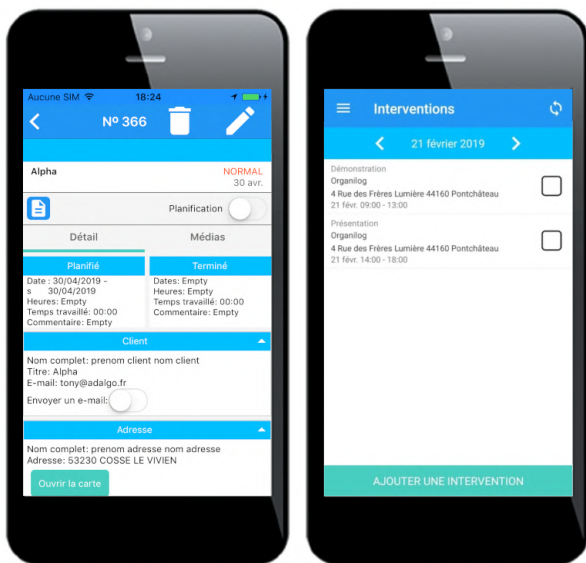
Aucune SIM 18:24

Nº 366

Alpha

NORMAL
30 avr.

Planification

Détail

Médias

Planifié

Date : 30/04/2019 - s 30/04/2019
Heures: Empty
Temps travaillé: 00:00
Commentaire: Empty

Terminé

Dates: Empty
Heures: Empty
Temps travaillé: 00:00
Commentaire: Empty

Client

Nom complet: prenom client nom client
Titre: Alpha
E-mail: tony@adalgo.fr
Envoyer un e-mail:

Adresse

Nom complet: prenom adresse nom adresse
Adresse: 53230 COSSE LE VIVIEN

Ouvrir la carte

Interventions

21 février 2019

Démonstration
Organilog
4 Rue des Frères Lumière 44160 Pontchâteau
21 févr. 09:00 - 13:00

Présentation
Organilog
4 Rue des Frères Lumière 44160 Pontchâteau
21 févr. 14:00 - 18:00

AJOUTER UNE INTERVENTION